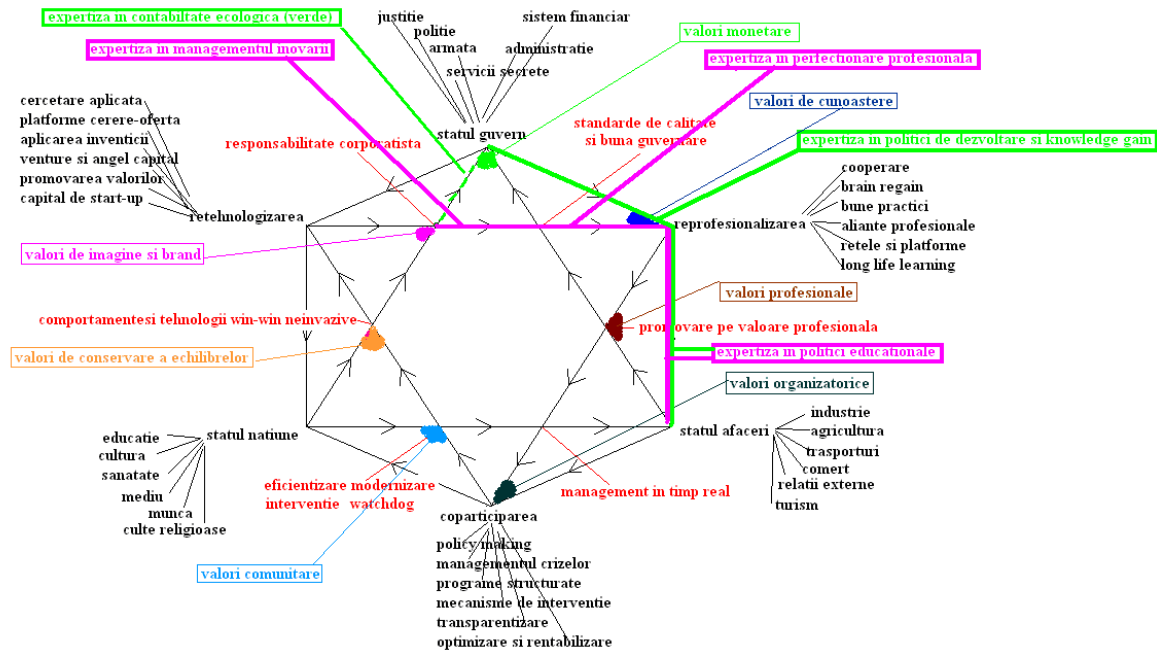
expertiza in contabilitate ecologica (verde)

expertiza in managementul inovarii

justitie
politie
armata
servicii secrete
sistem financiar
administratie

valori monetare

expertiza in perfectionare profesionala

valori de cunoastere

expertiza in politici de dezvoltare si knowledge gain

cercetare aplicata
platforme cerere-oferta
aplicarea inventiei
venture si angel capital
promovarea valorilor
capital de start-up
retehnologizarea

responsabilitate corporatista

statul guvern

standarde de calitate si buna guvernare

reprofesionalizarea

cooperare
brain regain
bune practici
aliante profesionale
retele si platforme
long life learning

valori de imagine si brand

valori profesionale

comportamentesi tehnologii win-win neinvazive

promovare pe valoare profesionala

valori de conservare a echilibrelor

expertiza in politici educationale

valori organizatorice

educatie
cultura
sanatate
mediu
munca
culte religioase
statul natiune

statul afaceri
industrie
agricultura
trasporturi
comert
relatii externe
turism

eficientizare modernizare
interventie watchdog

management in timp real

coparticiparea

valori comunitare

policy making
managementul crizelor
programe structurate
mecanisme de interventie
transparentizare
optimizare si rentabilizare